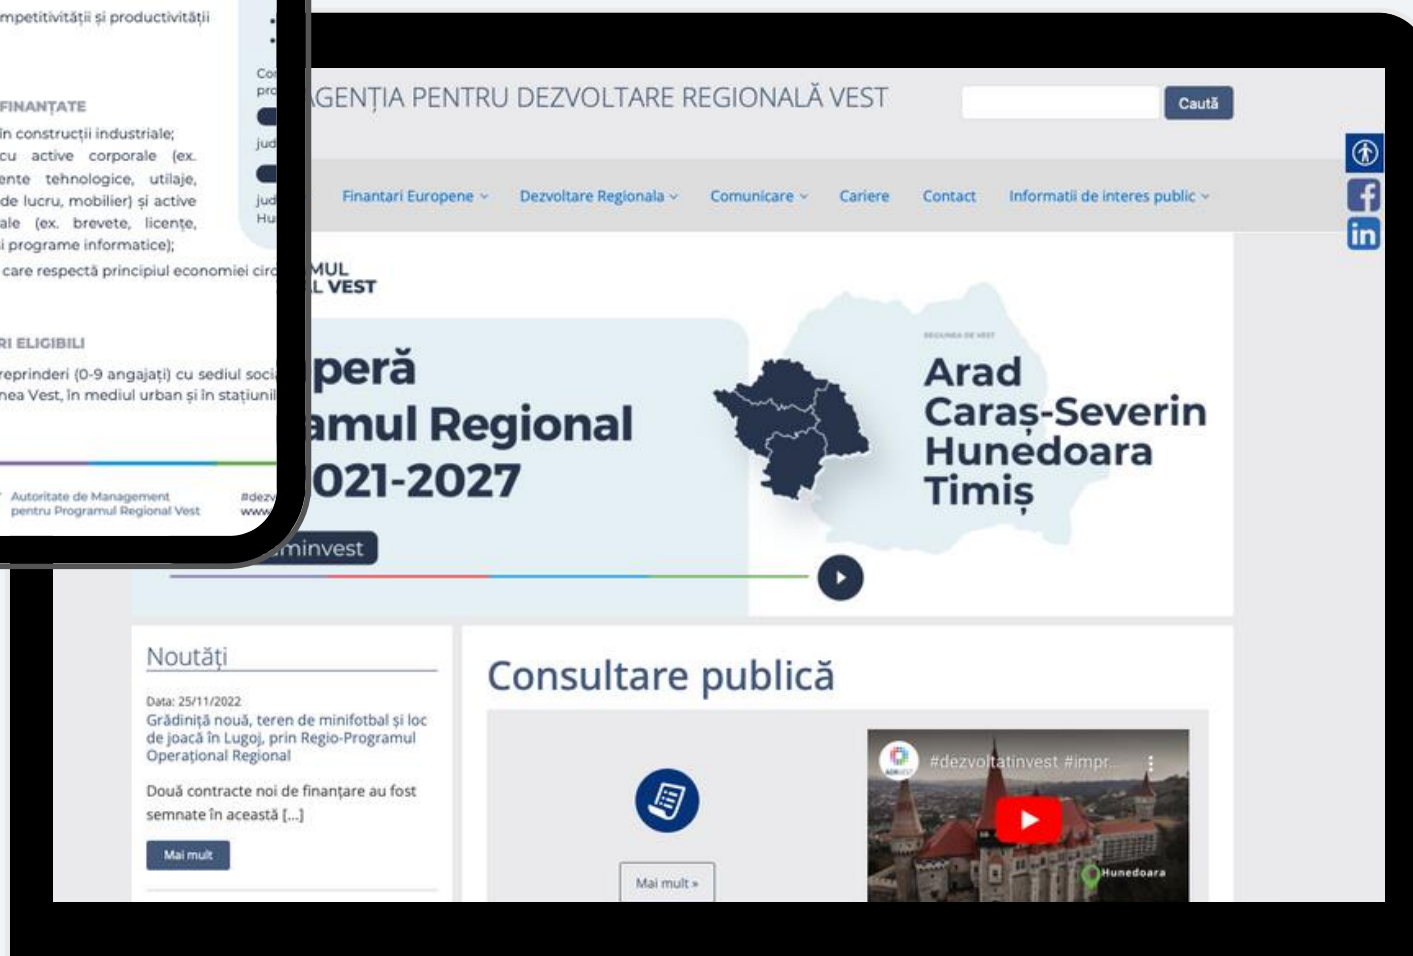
mpetitivității și productivității

FINANȚATE
în construcții industriale;
cu active corporale (ex. ente tehnologice, utilaje, de lucru, mobilier) și active ale (ex. brevete, licențe, i programe informatice);
care respectă principiul economiei circ

RI ELIGIBILI
reprinderi (0-9 angajați) cu sediul soci nea Vest, în mediul urban și în stațiunil

Autoritate de Management pentru Programul Regional Vest

#dez
www

Co
pro
jud
jud
Hu

AGENȚIA PENTRU DEZVOLTARE REGIONALĂ VEST

Caută

Finantari Europene
Dezvoltare Regionala
Comunicare
Cariere
Contact
Informatii de interes public

MUL
L VEST

peră
amul Regional
021-2027

minvest

Arad
Caraș-Severin
Hunedoara
Timiș

Noutăți

Data: 25/11/2022
Grădiniță nouă, teren de minifotbal și loc de joacă în Lugoj, prin Regio-Programul Operațional Regional

Două contracte noi de finanțare au fost semnate în această [...]

Mai mult

Consultare publică

Mai mult »

#dezvoltatinvest #impr...

Hunedoara